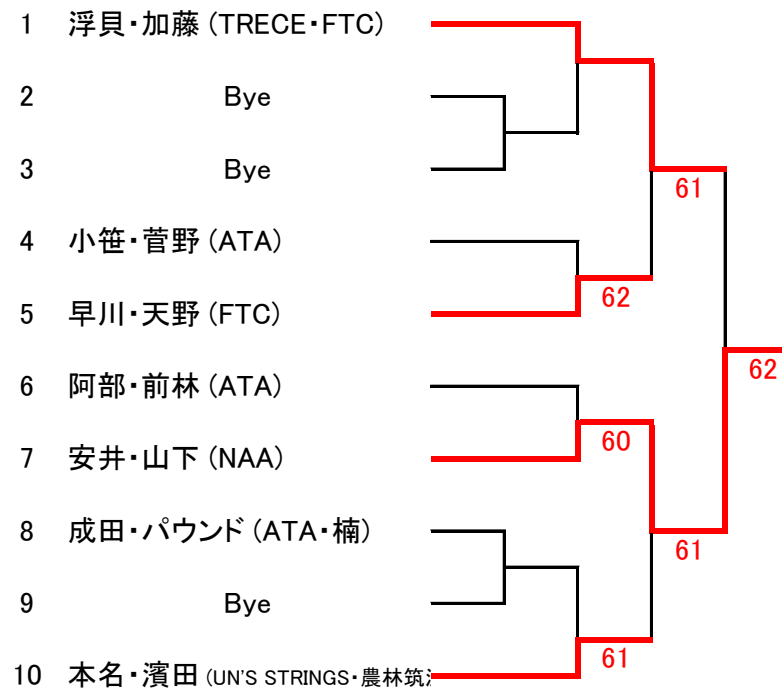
1 浮貝・加藤 (TRECE・FTC)

2 Bye

3 Bye

4 小笹・菅野 (ATA)

5 早川・天野 (FTC)

6 阿部・前林 (ATA)

7 安井・山下 (NAA)

8 成田・パウンド (ATA・楠)

9 Bye

10 本名・濱田 (UN'S STRINGS・農林筑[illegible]

61

62

62

60

61

61